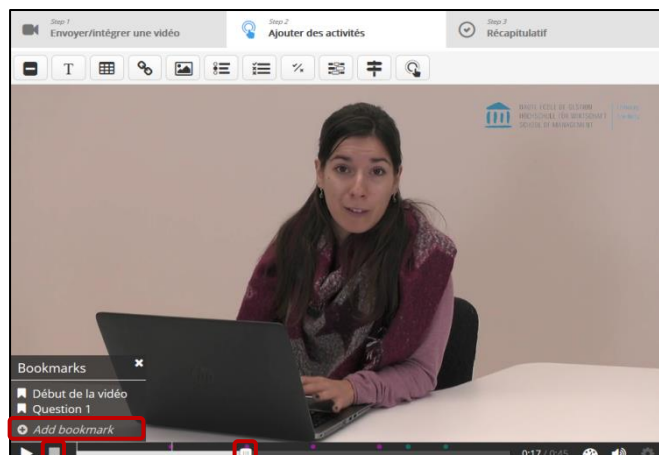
Step 1
Envoyer/intégrer une vidéo

Step 2
Ajouter des activités

Step 3
Récapitulatif

T

%

HAUTE ECOLE DE GESTION
HOCHSCHULE FÜR WIRTSCHAFT
SCHOOL OF MANAGEMENT

Bookmarks
Début de la vidéo
Question 1
Add bookmark

0:17 / 0:45